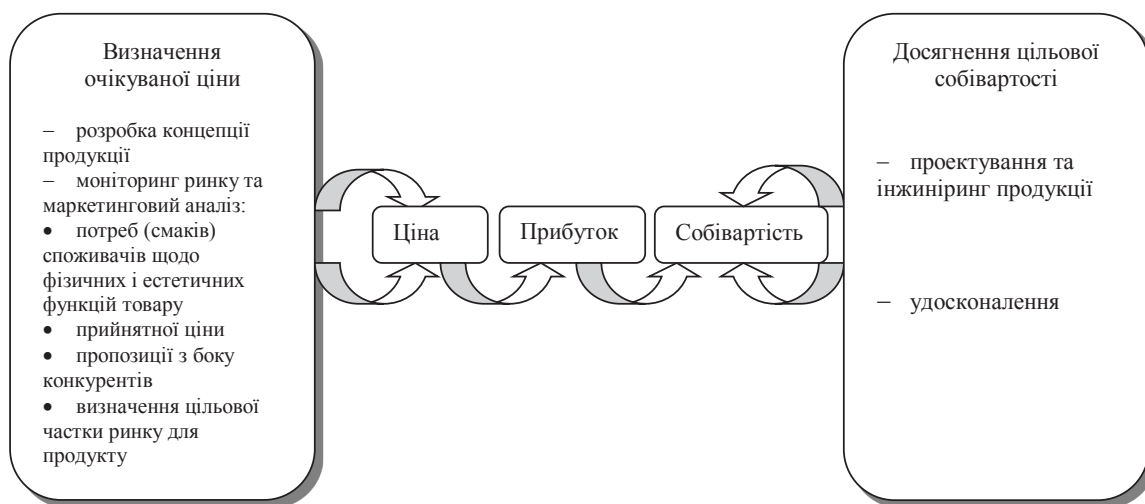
Визначення очікуваної ціни

– розробка концепції продукції
– моніторинг ринку та маркетинговий аналіз:
• потреб (смаків) споживачів щодо фізичних і естетичних функцій товару
• прийнятної ціни
• пропозиції з боку конкурентів
• визначення цільової частки ринку для продукту

Ціна

Прибуток

Собівартість

Досягнення цільової собівартості

– проектування та інжиніринг продукції

– удосконалення